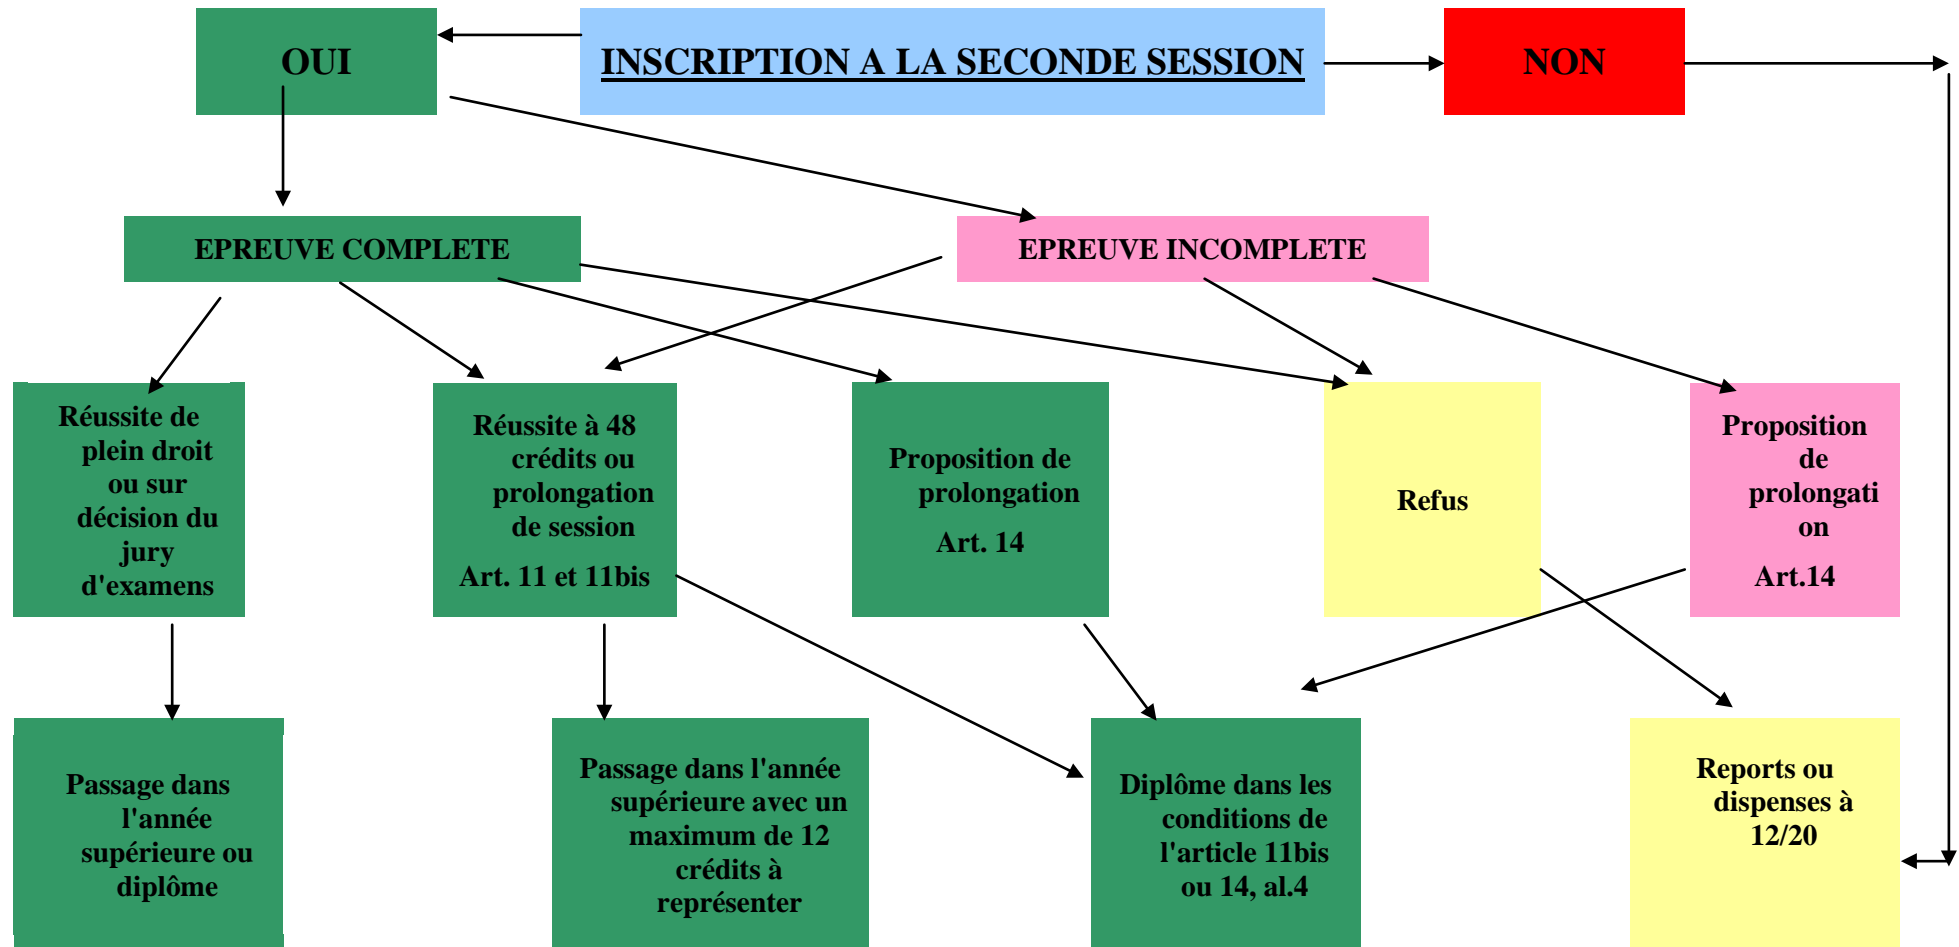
OUI

INSCRIPTION A LA SECONDE SESSION

NON

EPREUVE COMPLETE

EPREUVE INCOMPLETE

Réussite de plein droit ou sur décision du jury d'examens

Réussite à 48 crédits ou prolongation de session

Art. 11 et 11bis

Proposition de prolongation

Art. 14

Refus

Proposition de prolongati on

Art.14

Passage dans l'année supérieure ou diplôme

Passage dans l'année supérieure avec un maximum de 12 crédits à représenter

Diplôme dans les conditions de l'article 11bis ou 14, al.4

Reports ou dispenses à 12/20